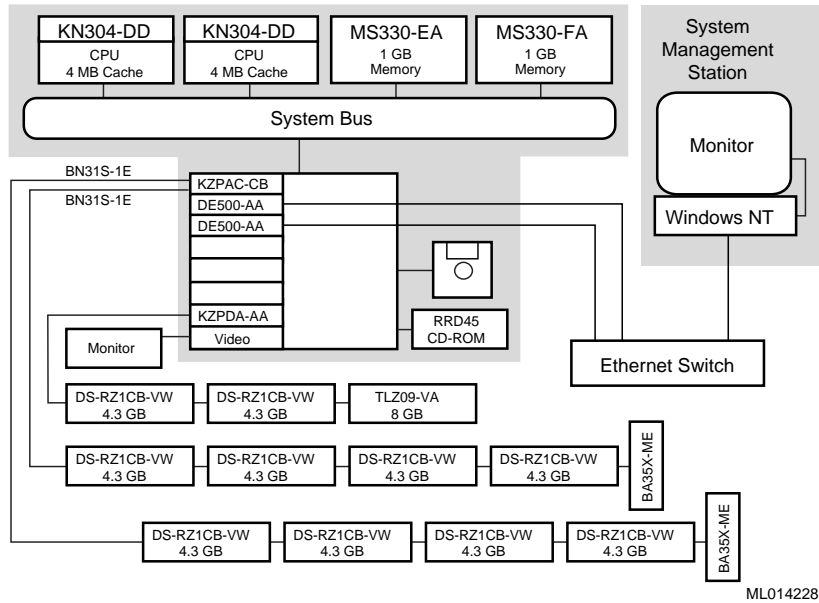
KN304-DD
CPU
4 MB Cache

KN304-DD
CPU
4 MB Cache

MS330-EA
1 GB
Memory

MS330-FA
1 GB
Memory

System Bus

System Management Station

Monitor

Windows NT

BN31S-1E

BN31S-1E

KZPAC-CB

DE500-AA

DE500-AA

KZPDA-AA

Video

Monitor

RRD45
CD-ROM

Ethernet Switch

DS-RZ1CB-VW
4.3 GB

DS-RZ1CB-VW
4.3 GB

TLZ09-VA
8 GB

DS-RZ1CB-VW
4.3 GB

DS-RZ1CB-VW
4.3 GB

DS-RZ1CB-VW
4.3 GB

DS-RZ1CB-VW
4.3 GB

BA35X-ME

DS-RZ1CB-VW
4.3 GB

DS-RZ1CB-VW
4.3 GB

DS-RZ1CB-VW
4.3 GB

DS-RZ1CB-VW
4.3 GB

BA35X-ME

ML014228